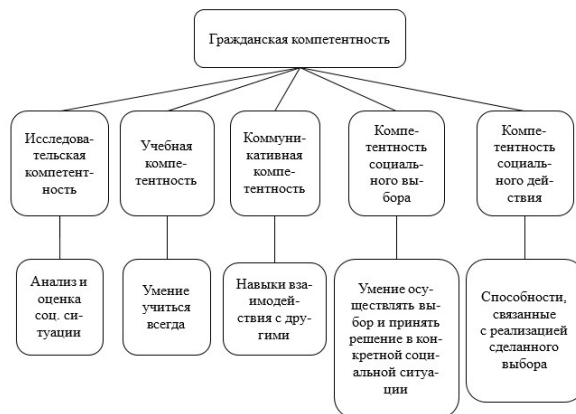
Гражданская компетентность

Исследовательская компетентность

Учебная компетентность

Коммуникативная компетентность

Компетентность социального выбора

Компетентность социального действия

Анализ и оценка соц. ситуации

Умение учиться всегда

Навыки взаимодействия с другими

Умение осуществлять выбор и принять решение в конкретной социальной ситуации

Способности, связанные с реализацией сделанного выбора